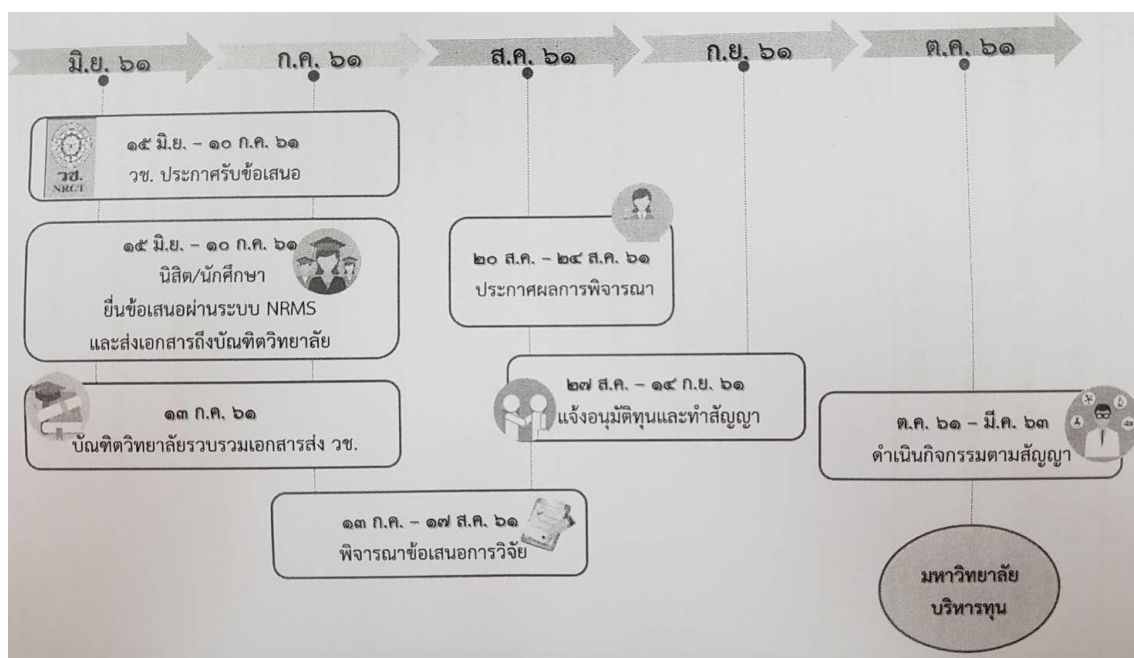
มิ.ย. ๖๑

ก.ค. ๖๑

ส.ค. ๖๑

ก.ย. ๖๑

ต.ค. ๖๑

วช.
NRCT

๑๕ มิ.ย. – ๑๐ ก.ค. ๖๑
วช. ประกาศรับข้อเสนอ

๑๕ มิ.ย. – ๑๐ ก.ค. ๖๑
นิสิต/นักศึกษา
ยื่นข้อเสนอผ่านระบบ NRMS
และส่งเอกสารถึงบัณฑิตวิทยาลัย

๑๓ ก.ค. ๖๑
บัณฑิตวิทยาลัยรวบรวมเอกสารส่ง วช.

๑๓ ก.ค. – ๑๗ ส.ค. ๖๑
พิจารณาข้อเสนอการวิจัย

๒๐ ส.ค. – ๒๔ ส.ค. ๖๑
ประกาศผลการพิจารณา

๒๗ ส.ค. – ๑๔ ก.ย. ๖๑
แจ้งอนุมัติทุนและทำสัญญา

ต.ค. ๖๑ – มี.ค. ๖๓
ดำเนินกิจกรรมตามสัญญา

มหาวิทยาลัย
บริหารทุน